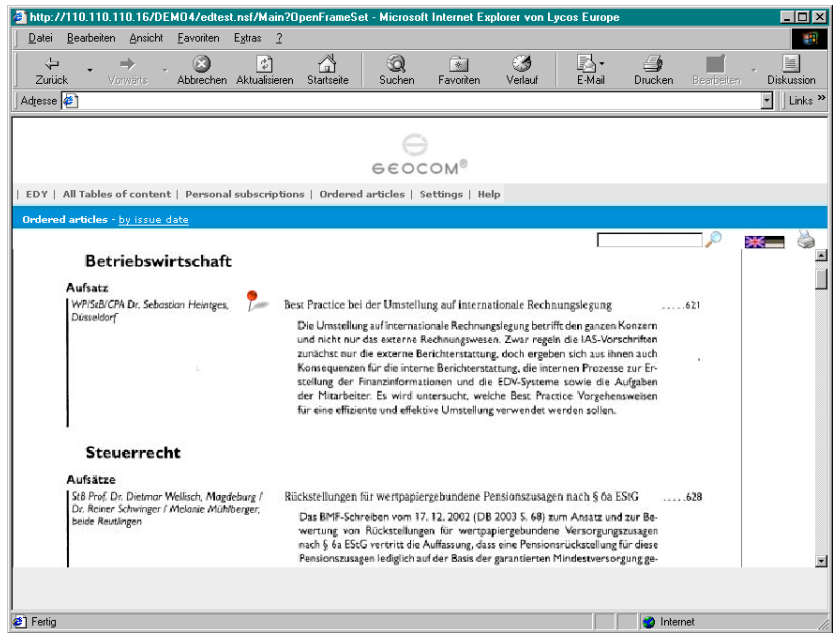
http://110.110.110.16/DEMO4/edtest.nsf/Main?OpenFrameSet - Microsoft Internet Explorer von Lycos Europe

Datei Bearbeiten Ansicht Favoriten Extras ?

Zurück Vorwärts Abbrechen Aktualisieren Startseite Suchen Favoriten Verlauf E-Mail Drucken Bearbeiten Diskussion

Adresse

Links »

GEOCOM®

| EDY | All Tables of content | Personal subscriptions | Ordered articles | Settings | Help

Ordered articles - by issue date

Betriebswirtschaft

Aufsatz

WP/StB/CPA Dr. Sebastian Heintges, Düsseldorf

Best Practice bei der Umstellung auf internationale Rechnungslegung .....621

Die Umstellung auf internationale Rechnungslegung betrifft den ganzen Konzern und nicht nur das externe Rechnungswesen. Zwar regeln die IAS-Vorschriften zunächst nur die externe Berichterstattung, doch ergeben sich aus ihnen auch Konsequenzen für die interne Berichterstattung, die internen Prozesse zur Erstellung der Finanzinformationen und die EDV-Systeme sowie die Aufgaben der Mitarbeiter. Es wird untersucht, welche Best Practice Vorgehensweisen für eine effiziente und effektive Umstellung verwendet werden sollen.

Steuerrecht

Aufsätze

StB Prof. Dr. Dietmar Wellisch, Magdeburg / Dr. Reiner Schwinger / Melanie Mühlberger, beide Reutlingen

Rückstellungen für wertpapiergebundene Pensionszusagen nach § 6a EStG .....628

Das BMF-Schreiben vom 17. 12. 2002 (DB 2003 S. 68) zum Ansatz und zur Bewertung von Rückstellungen für wertpapiergebundene Versorgungszusagen nach § 6a EStG vertritt die Auffassung, dass eine Pensionsrückstellung für diese Pensionszusagen lediglich auf der Basis der garantierten Mindestversorgung ge-

Fertig

Internet